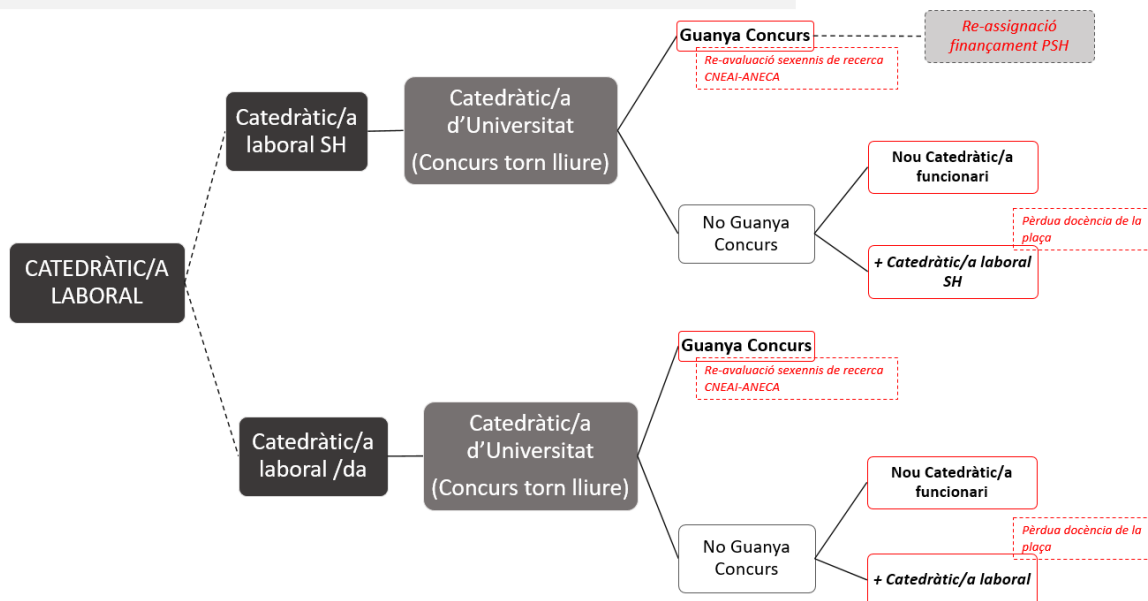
CATEDRÀTIC/A LABORAL

Catedràtic/a laboral SH

Catedràtic/a d'Universitat (Concurs torn lliure)

Guanya Concurs

Re-avaluació sexennis de recerca CNEAI-ANECA

Re-assignació finançament PSH

No Guanya Concurs

Nou Catedràtic/a funcionari

Pèrdua docència de la plaça

+ Catedràtic/a laboral SH

Catedràtic/a laboral /da

Catedràtic/a d'Universitat (Concurs torn lliure)

Guanya Concurs

Re-avaluació sexennis de recerca CNEAI-ANECA

No Guanya Concurs

Nou Catedràtic/a funcionari

Pèrdua docència de la plaça

+ Catedràtic/a laboral